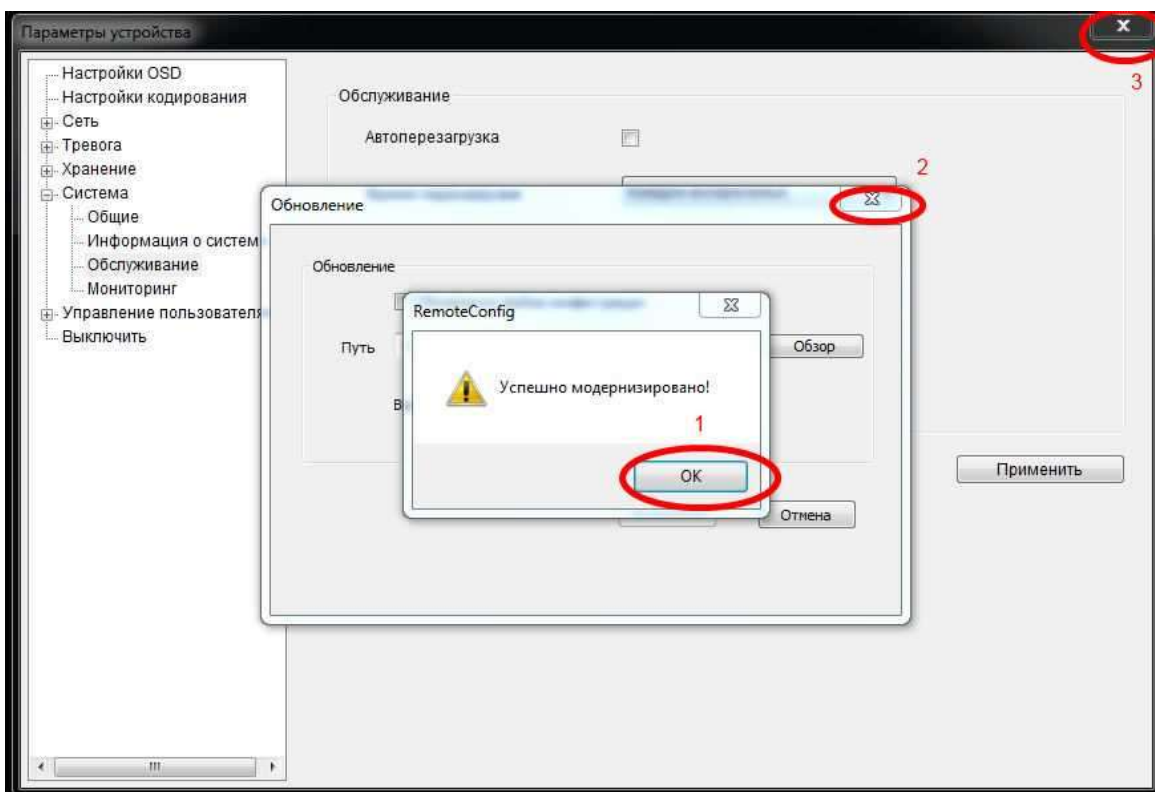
Параметры устройства

Настройки OSD
Настройки кодирования
Сеть
Тревога
Хранение
Система
Общие
Информация о систем
Обслуживание
Мониторинг
Управление пользователя
Выключить

Обслуживание
Автоперезагрузка

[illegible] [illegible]

Применить

Обновление

Обновление
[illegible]
Путь
Обзор
В

Отмена

RemoteConfig
Успешно модернизировано!
OK

1
2
3